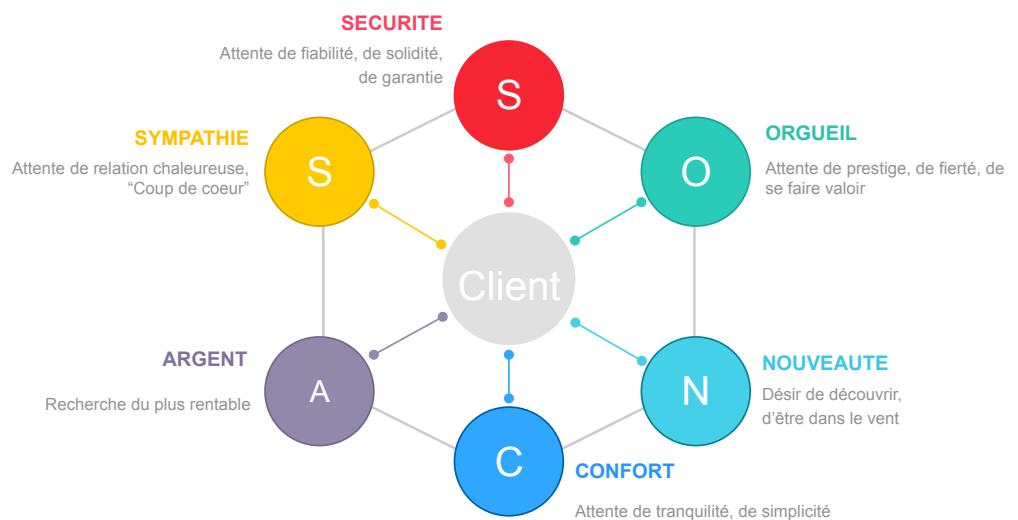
SECURITE

Attente de fiabilité, de solidité, de garantie

S

SYMPATHIE

Attente de relation chaleureuse, “Coup de coeur”

S

ORGUEIL

Attente de prestige, de fierté, de se faire valoir

O

Client

ARGENT

Recherche du plus rentable

A

NOUVEAUTE

Désir de découvrir, d’être dans le vent

N

C

CONFORT

Attente de tranquilité, de simplicité